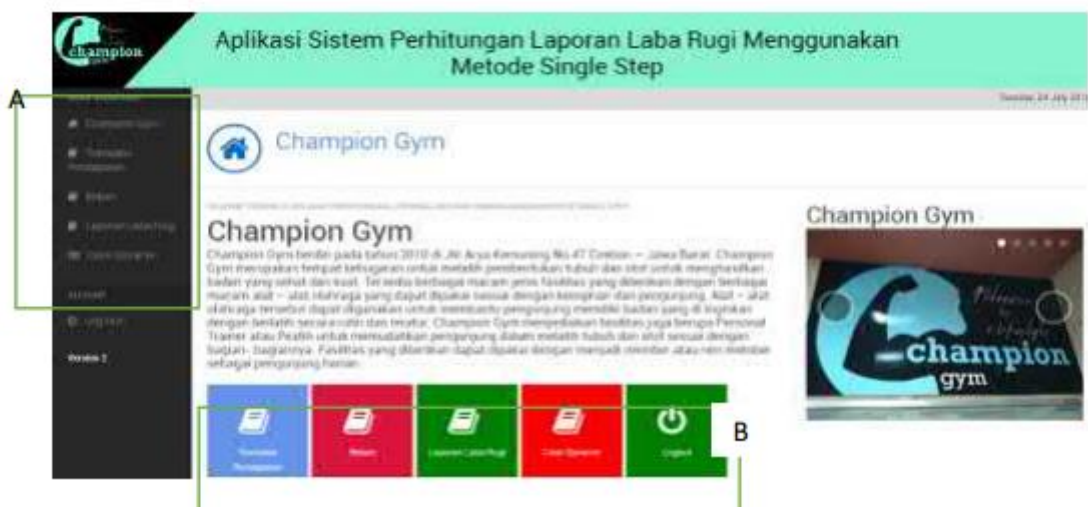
champion

Aplikasi Sistem Perhitungan Laporan Laba Rugi Menggunakan Metode Single Step

A

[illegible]

Champion Gym

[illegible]

Version 2

Champion Gym

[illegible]

Champion Gym

Champion Gym berdiri pada tahun 2010 di Jl. Arya Kemuning No.47 Cirebon – Jawa Barat. Champion Gym merupakan tempat kebugaran untuk melatih pembentukan tubuh dan otot untuk menghasilkan badan yang sehat dan kuat. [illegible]

Champion Gym

champion gym

Logout

B